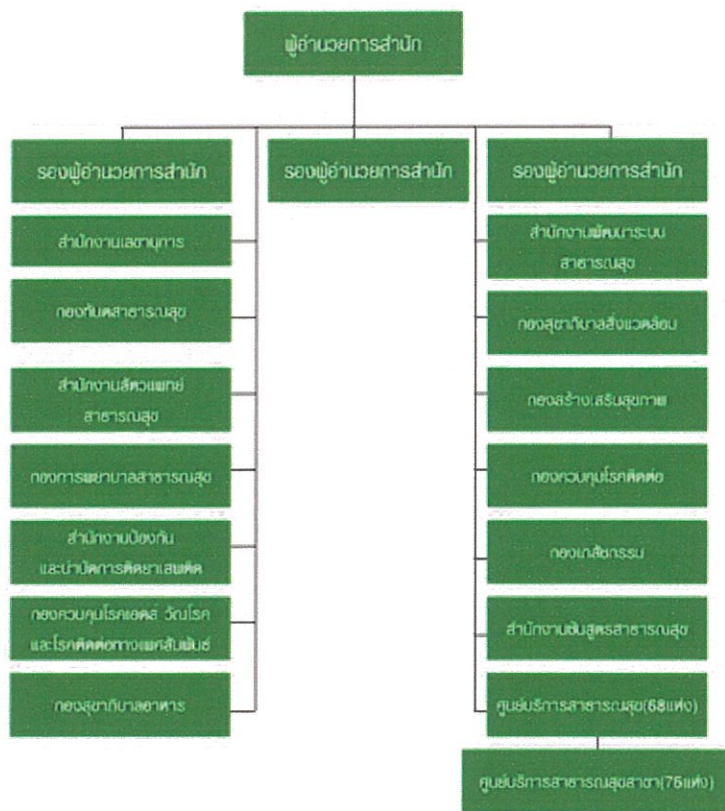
ผู้อำนวยการสำนัก

รองผู้อำนวยการสำนัก

สำนักงานเลขานุการ

กองทันตสาธารณสุข

สำนักงานสัตวแพทย์สาธารณสุข

กองการพยาบาลสาธารณสุข

สำนักงานป้องกันและบำบัดการติดยาเสพติด

กองควบคุมโรคเอดส์ วัณโรค และโรคติดต่อทางเพศสัมพันธ์

กองสุขาภิบาลอาหาร

รองผู้อำนวยการสำนัก

รองผู้อำนวยการสำนัก

สำนักงานพัฒนาระบบสาธารณสุข

กองสุขาภิบาลสิ่งแวดล้อม

กองสร้างเสริมสุขภาพ

กองควบคุมโรคติดต่อ

กองเภสัชกรรม

สำนักงานชันสูตรสาธารณสุข

ศูนย์บริการสาธารณสุข(68แห่ง)

ศูนย์บริการสาธารณสุขสาขา(76แห่ง)